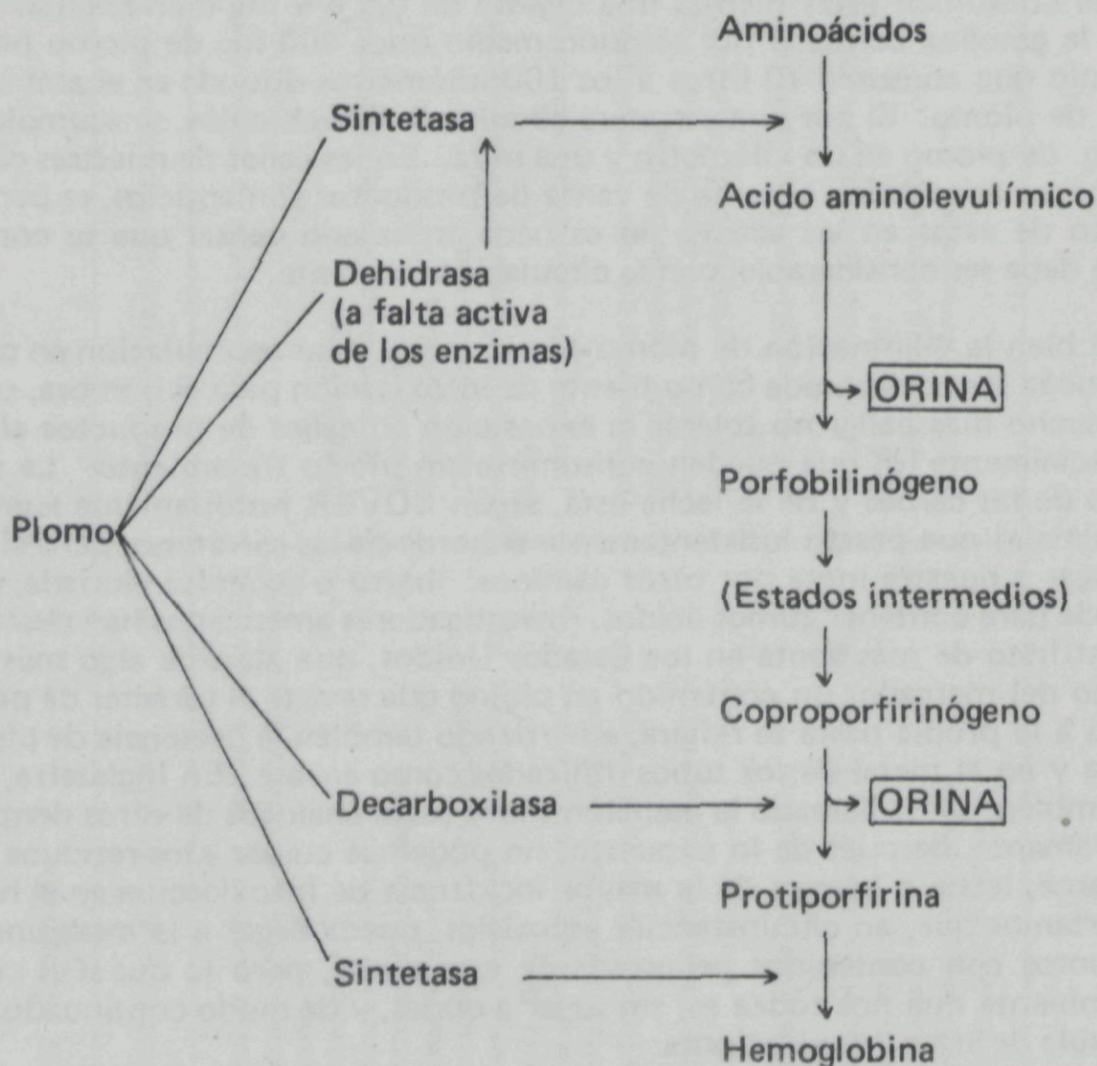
Aminoácidos

Sintetasa

Acido aminolevulímico

Dehidrasa
(a falta activa
de los enzimas)

ORINA

Porfobilinógeno

Plomo

(Estados intermedios)

Coproporfirinógeno

Decarboxilasa

ORINA

Protiporfirina

Sintetasa

Hemoglobina